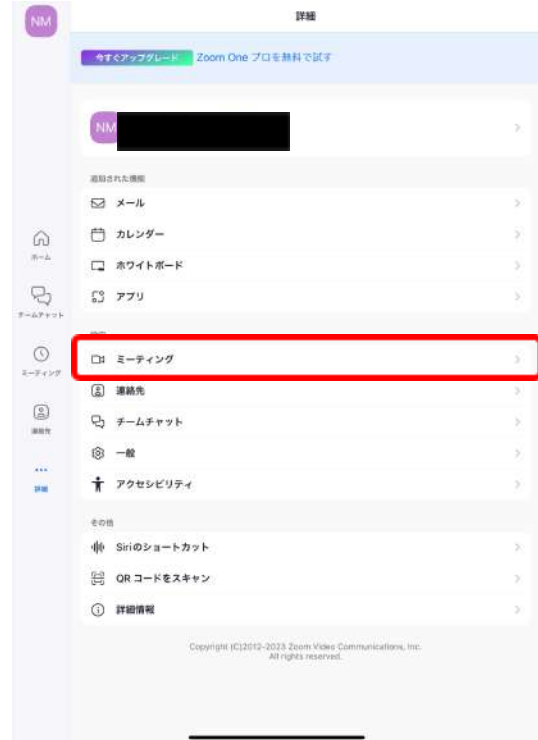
NM

詳細

今すぐアップグレード Zoom One プロを無料で試す

NM

追加された機能

メール

カレンダー

ホワイトボード

アプリ

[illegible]

ミーティング

連絡先

チームチャット

一般

アクセシビリティ

その他

Siriのショートカット

QR コードをスキャン

詳細情報

Copyright (C)2012-2023 Zoom Video Communications, Inc. All rights reserved.

ホーム

チームチャット

ミーティング

連絡先

詳細